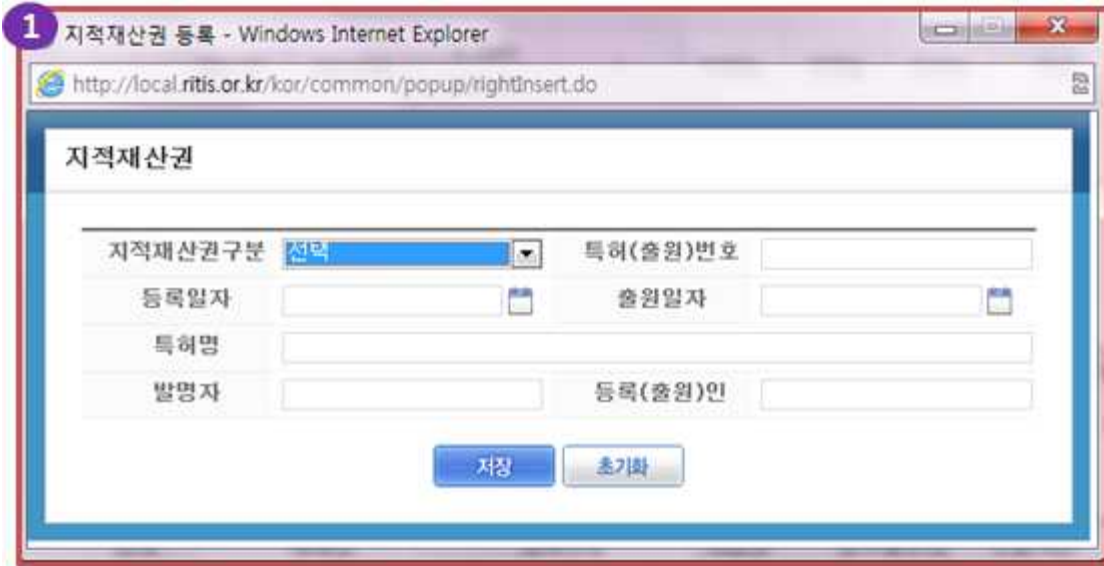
1 지적재산권 등록 - Windows Internet Explorer

http://local.ritis.or.kr/kor/common/popup/rightInsert.do

지적재산권

| 지적재산권구분 | 선택 | 특허(출원)번호 | |
|---|---|---|---|
| 등록일자 | | 출원일자 | |
| 특허명 | | | |
| 발명자 | | 등록(출원)인 | |

저장 초기화